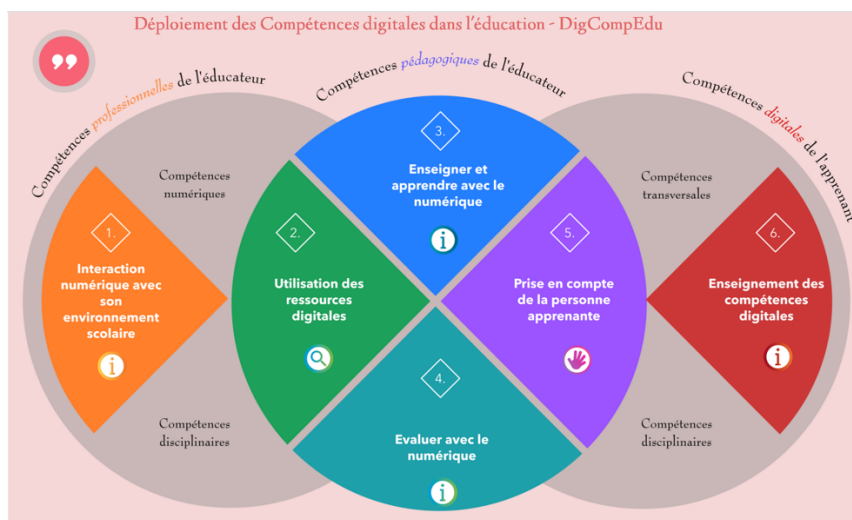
Déploiement des Compétences digitales dans l'éducation - DigCompEdu

Compétences professionnelles de l'éducateur

Compétences pédagogiques de l'éducateur

Compétences digitales de l'apprenant

Compétences numériques

1.

Interaction numérique avec son environnement scolaire

Compétences disciplinaires

2.

Utilisation des ressources digitales

3.

Enseigner et apprendre avec le numérique

4.

Evaluer avec le numérique

5.

Prise en compte de la personne apprenante

Compétences transversales

6.

Enseignement des compétences digitales

Compétences disciplinaires